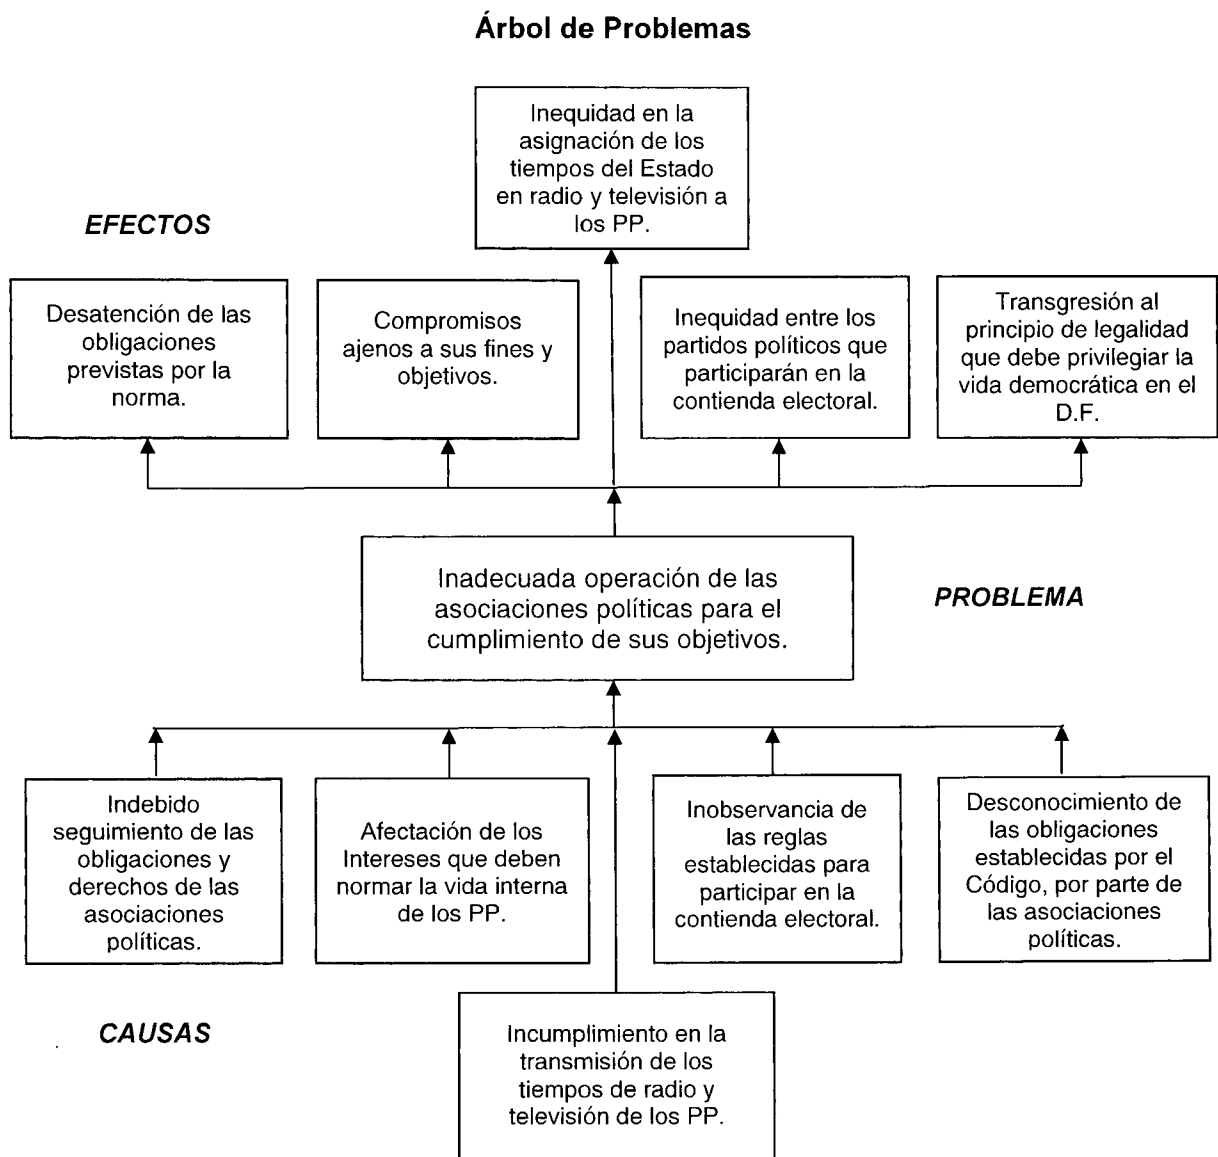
Árbol de Problemas

Inequidad en la asignación de los tiempos del Estado en radio y televisión a los PP.

EFECTOS

Desatención de las obligaciones previstas por la norma.

Compromisos ajenos a sus fines y objetivos.

Inequidad entre los partidos políticos que participarán en la contienda electoral.

Transgresión al principio de legalidad que debe privilegiar la vida democrática en el D.F.

Inadecuada operación de las asociaciones políticas para el cumplimiento de sus objetivos.

PROBLEMA

Indebido seguimiento de las obligaciones y derechos de las asociaciones políticas.

Afectación de los Intereses que deben normar la vida interna de los PP.

Inobservancia de las reglas establecidas para participar en la contienda electoral.

Desconocimiento de las obligaciones establecidas por el Código, por parte de las asociaciones políticas.

CAUSAS

Incumplimiento en la transmisión de los tiempos de radio y televisión de los PP.